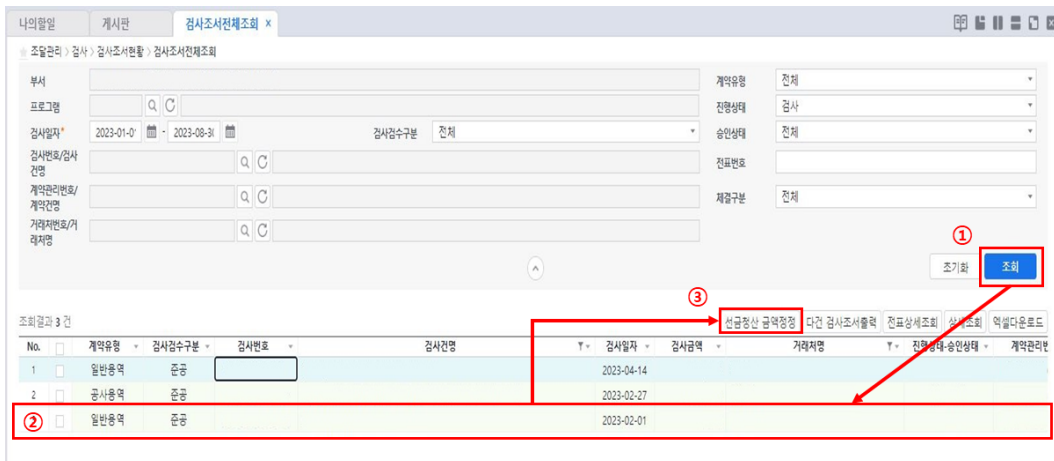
나의할일 | 게시판 | 검사조서전체조회 ×

조달관리 › 검사 › 검사조서현황 › 검사조서전체조회

부서

계약유형 전체

프로그램

진행상태 검사

검사일자* 2023-01-0 - 2023-08-3

검사검수구분 전체

승인상태 전체

검사번호/검사건명

전표번호

계약관리번호/계약건명

체결구분 전체

거래처번호/거래처명

①

초기화 조회

③

조회결과 3 건

선금정산 금액정정 다건 검사조서출력 전표상세조회 상세조회 엑셀다운로드

| No. | | 계약유형 | 검사검수구분 | 검사번호 | 검사건명 | 검사일자 | 검사금액 | 거래처명 | 진행상태-승인상태 | 계약관리번 |
|---|---|---|---|---|---|---|---|---|---|---|
| 1 | | 일반용역 | 준공 | | | 2023-04-14 | | | | |
| 2 | | 공사용역 | 준공 | | | 2023-02-27 | | | | |
| ② | | 일반용역 | 준공 | | | 2023-02-01 | | | | |